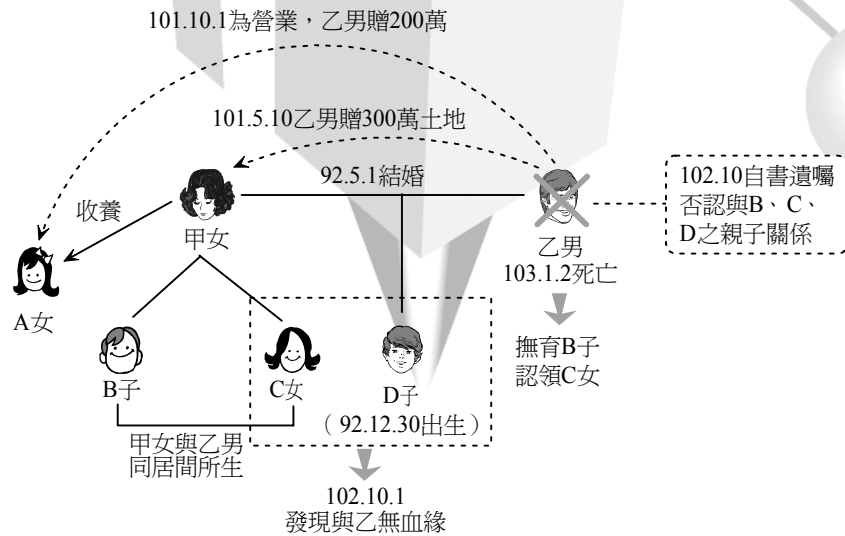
101.10.1為營業，乙男贈200萬

101.5.10乙男贈300萬土地

收養

92.5.1結婚

102.10自書遺囑否認與B、C、D之親子關係

甲女

乙男
103.1.2死亡

A女

撫育B子
認領C女

B子

C女

D子
（92.12.30出生）

甲女與乙男
同居間所生

102.10.1
發現與乙無血緣